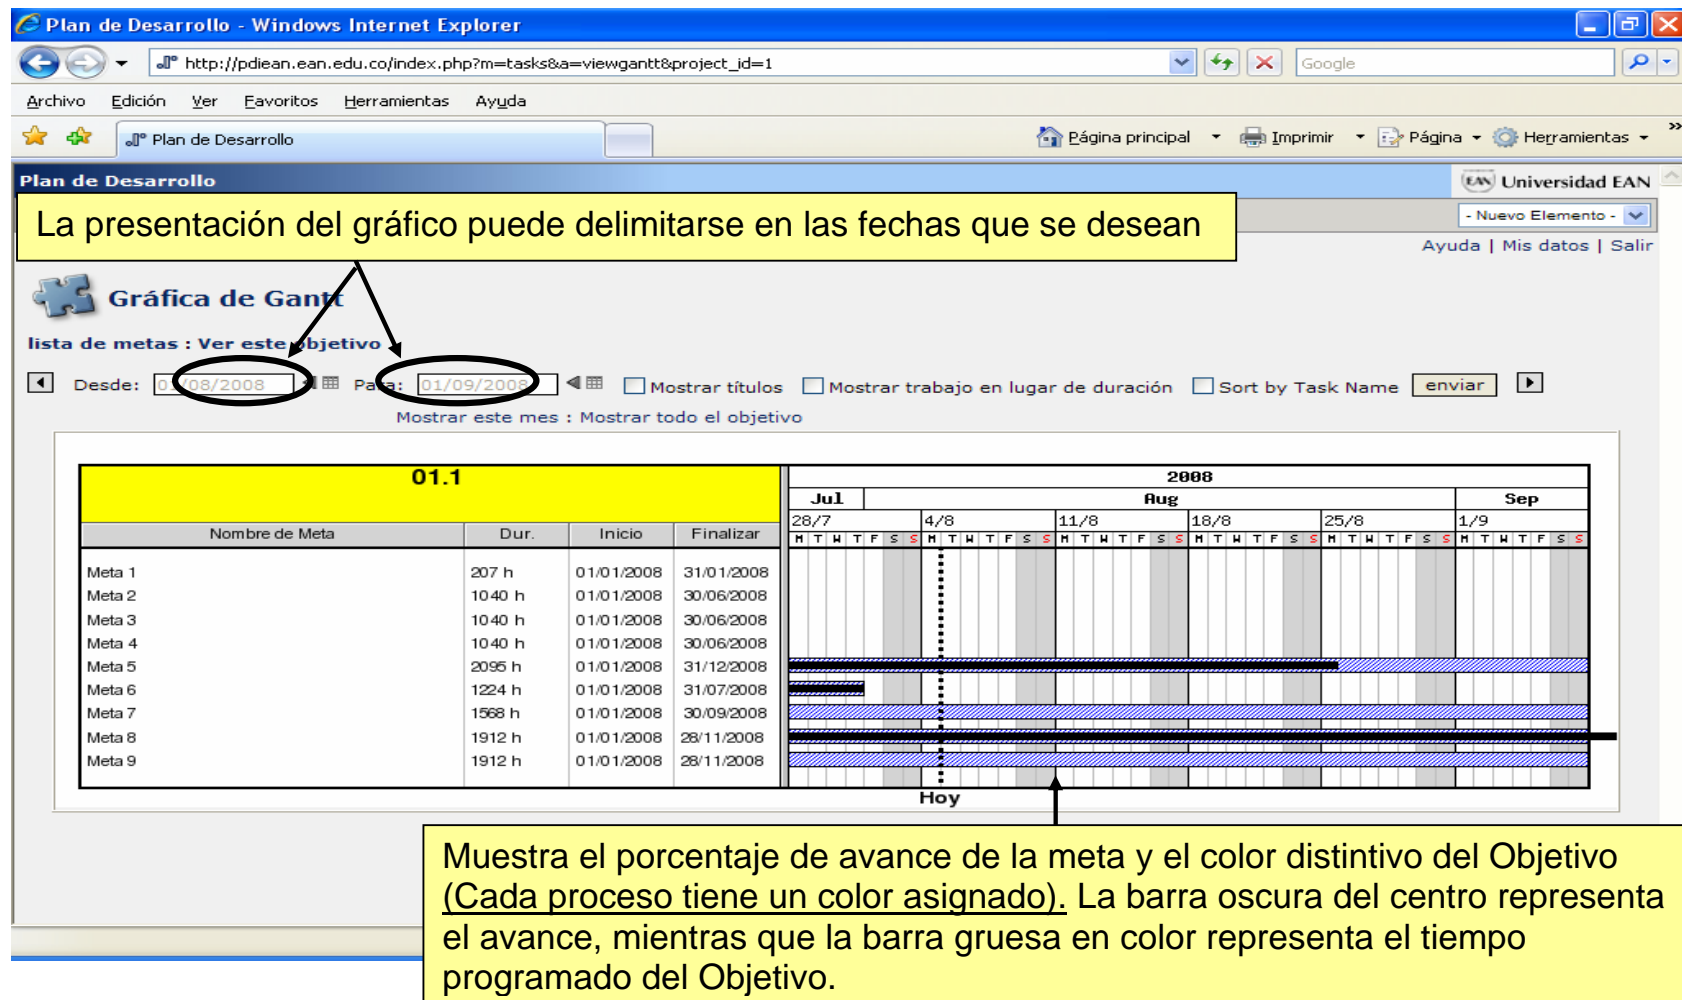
Plan de Desarrollo - Windows Internet Explorer

http://pdiean.ean.edu.co/index.php?m=tasks&a=viewgantt&project_id=1

Google

Archivo Edición Ver Favoritos Herramientas Ayuda

Plan de Desarrollo

Página principal Imprimir Página Herramientas

Plan de Desarrollo

Universidad EAN

La presentación del gráfico puede delimitarse en las fechas que se desean

- Nuevo Elemento -

Ayuda | Mis datos | Salir

Gráfica de Gantt

lista de metas : Ver este objetivo

Desde: 0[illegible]/08/2008 Para: 01/09/2008 Mostrar títulos Mostrar trabajo en lugar de duración Sort by Task Name enviar

Mostrar este mes : Mostrar todo el objetivo

01.1

2008

Jul Aug Sep

28/7 4/8 11/8 18/8 25/8 1/9

M T W T F S S M T W T F S S M T W T F S S M T W T F S S M T W T F S S M T W T F S S

| Nombre de Meta | Dur. | Inicio | Finalizar |
|---|---|---|---|
| Meta 1 | 207 h | 01/01/2008 | 31/01/2008 |
| Meta 2 | 1040 h | 01/01/2008 | 30/06/2008 |
| Meta 3 | 1040 h | 01/01/2008 | 30/06/2008 |
| Meta 4 | 1040 h | 01/01/2008 | 30/06/2008 |
| Meta 5 | 2095 h | 01/01/2008 | 31/12/2008 |
| Meta 6 | 1224 h | 01/01/2008 | 31/07/2008 |
| Meta 7 | 1568 h | 01/01/2008 | 30/09/2008 |
| Meta 8 | 1912 h | 01/01/2008 | 28/11/2008 |
| Meta 9 | 1912 h | 01/01/2008 | 28/11/2008 |

Hoy

Muestra el porcentaje de avance de la meta y el color distintivo del Objetivo (Cada proceso tiene un color asignado). La barra oscura del centro representa el avance, mientras que la barra gruesa en color representa el tiempo programado del Objetivo.